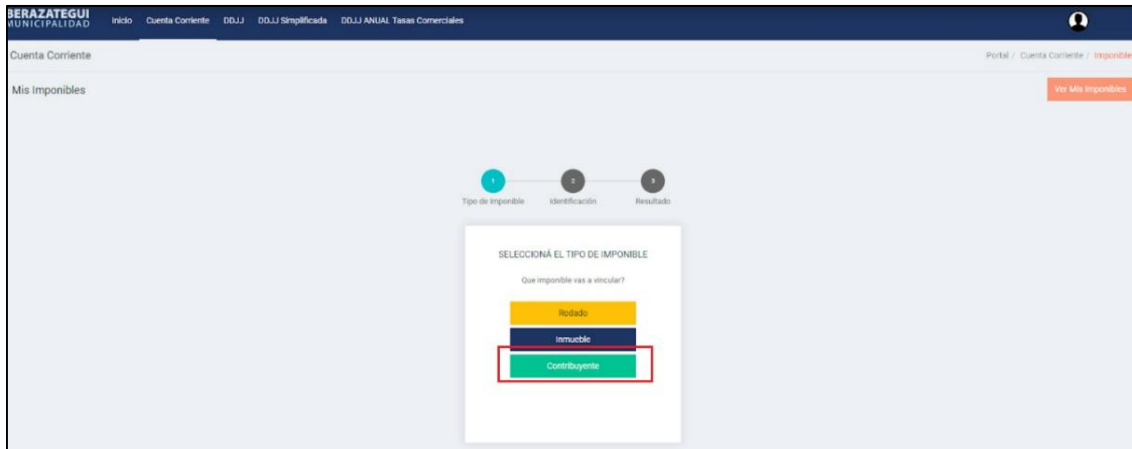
BERAZATEGUI MUNICIPALIDAD

Inicio Cuenta Corriente DDJJ DDJJ Simplificada DDJJ ANUAL Tasas Comerciales

Cuenta Corriente

Portal / Cuenta Corriente / Imponible

Mis Imponibles

Ver Mis Imponibles

1 Tipo de Imponible
2 Identificación
3 Resultado

SELECCIONÁ EL TIPO DE IMPONIBLE

Que imponible vas a vincular?

Rodado

Inmueble

Contribuyente